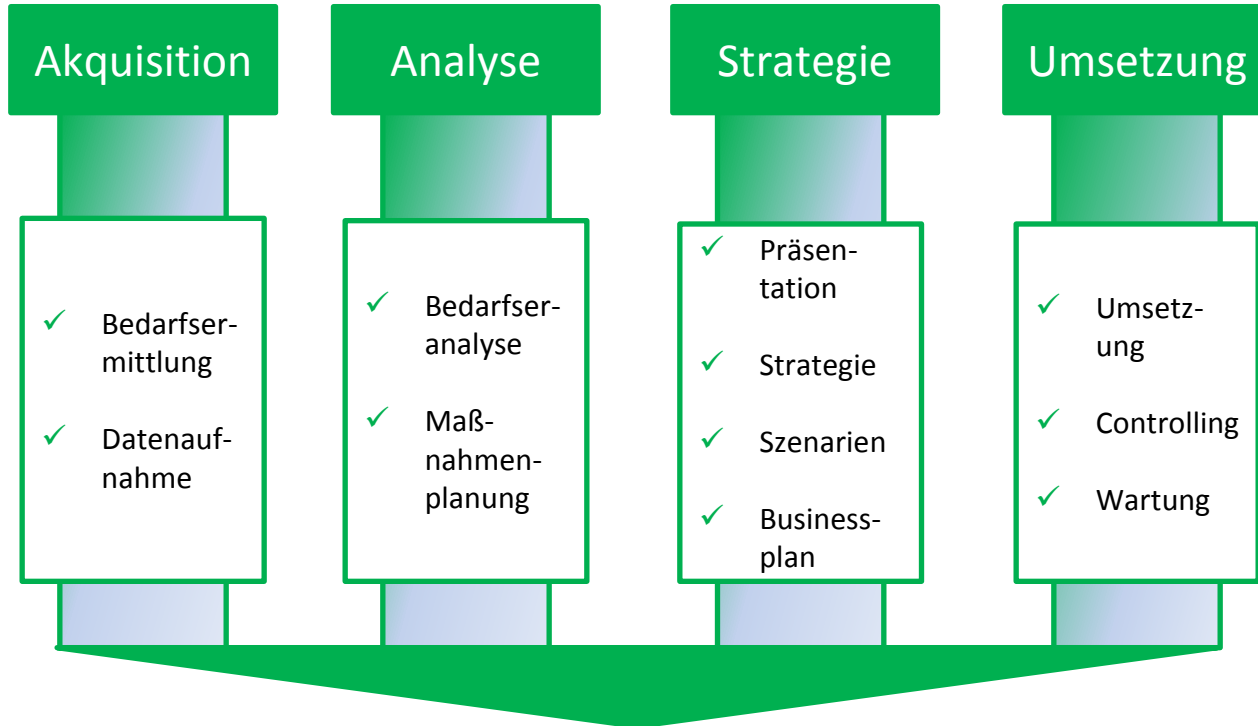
Akquisition

✓ Bedarfsermittlung

✓ Datenaufnahme

Analyse

✓ Bedarfseranalyse

✓ Maßnahmenplanung

Strategie

✓ Präsentation

✓ Strategie

✓ Szenarien

✓ Businessplan

Umsetzung

✓ Umsetzung

✓ Controlling

✓ Wartung